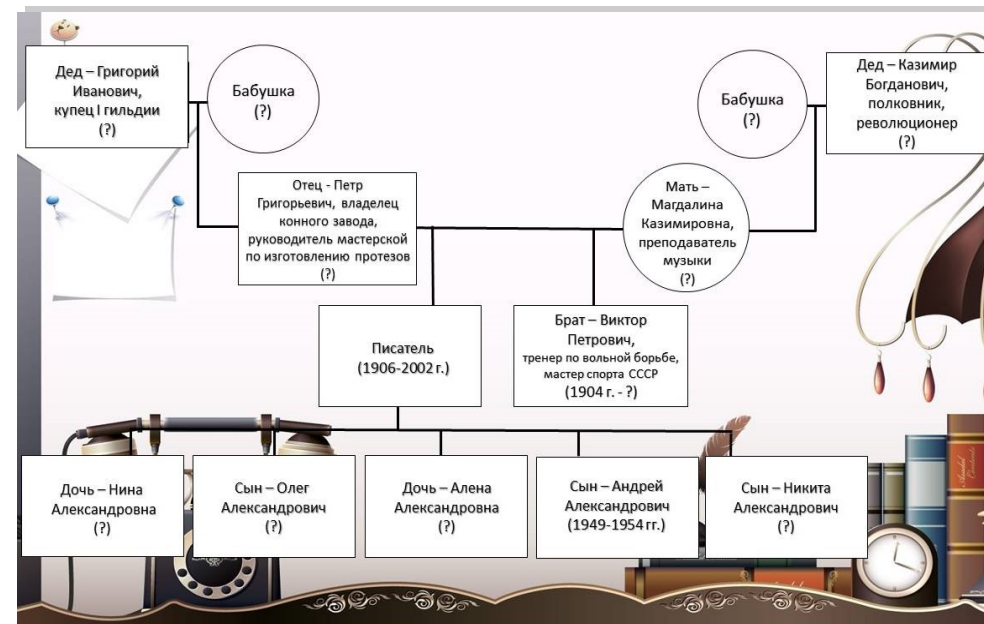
Дед – Григорий Иванович, купец I гильдии (?)

Бабушка (?)

Бабушка (?)

Дед – Казимир Богданович, полковник, революционер (?)

Отец - Петр Григорьевич, владелец конного завода, руководитель мастерской по изготовлению протезов (?)

Мать – Магдалина Казимировна, преподаватель музыки (?)

Писатель (1906-2002 г.)

Брат – Виктор Петрович, тренер по вольной борьбе, мастер спорта СССР (1904 г. - ?)

Дочь – Нина Александровна (?)

Сын – Олег Александрович (?)

Дочь – Алена Александровна (?)

Сын – Андрей Александрович (1949-1954 гг.)

Сын – Никита Александрович (?)